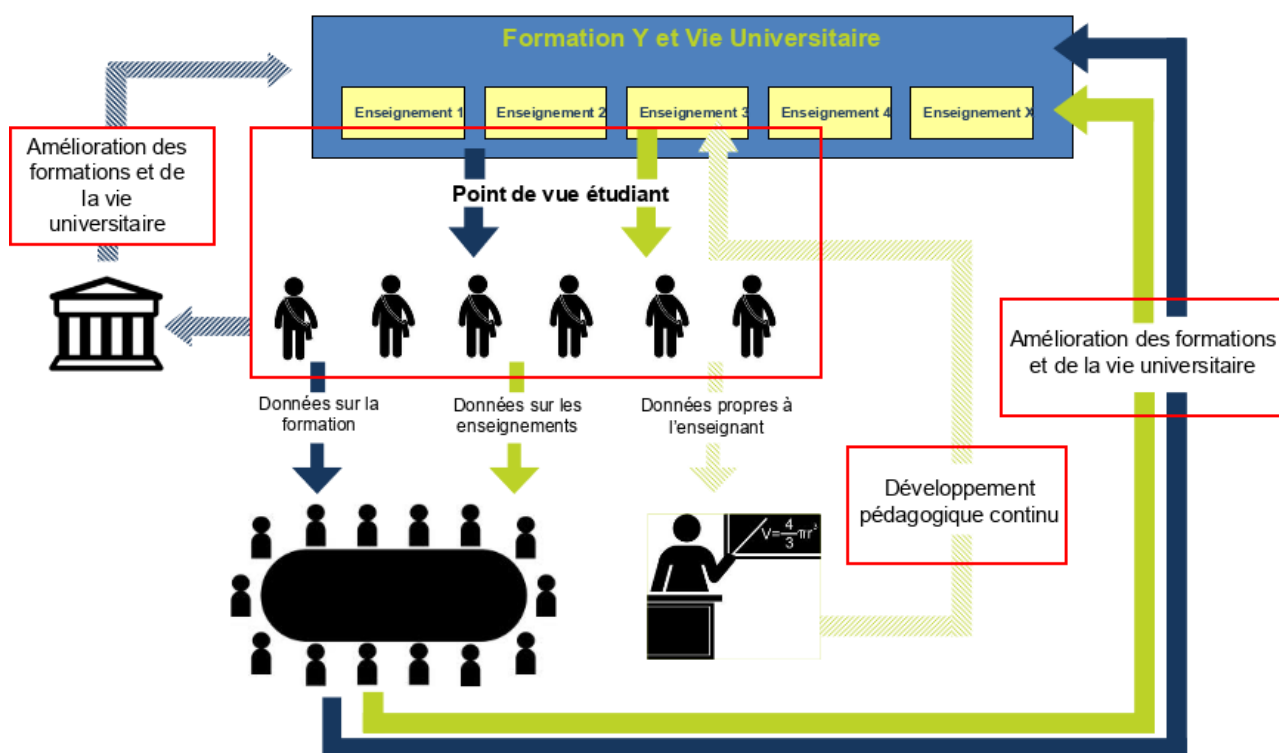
Formation Y et Vie Universitaire

Enseignement 1

Enseignement 2

Enseignement 3

Enseignement 4

Enseignement X

Amélioration des formations et de la vie universitaire

Point de vue étudiant

Amélioration des formations et de la vie universitaire

Données sur la formation

Données sur les enseignements

Données propres à l'enseignant

Développement pédagogique continu

$V=\frac{4}{3}\pi r^3$